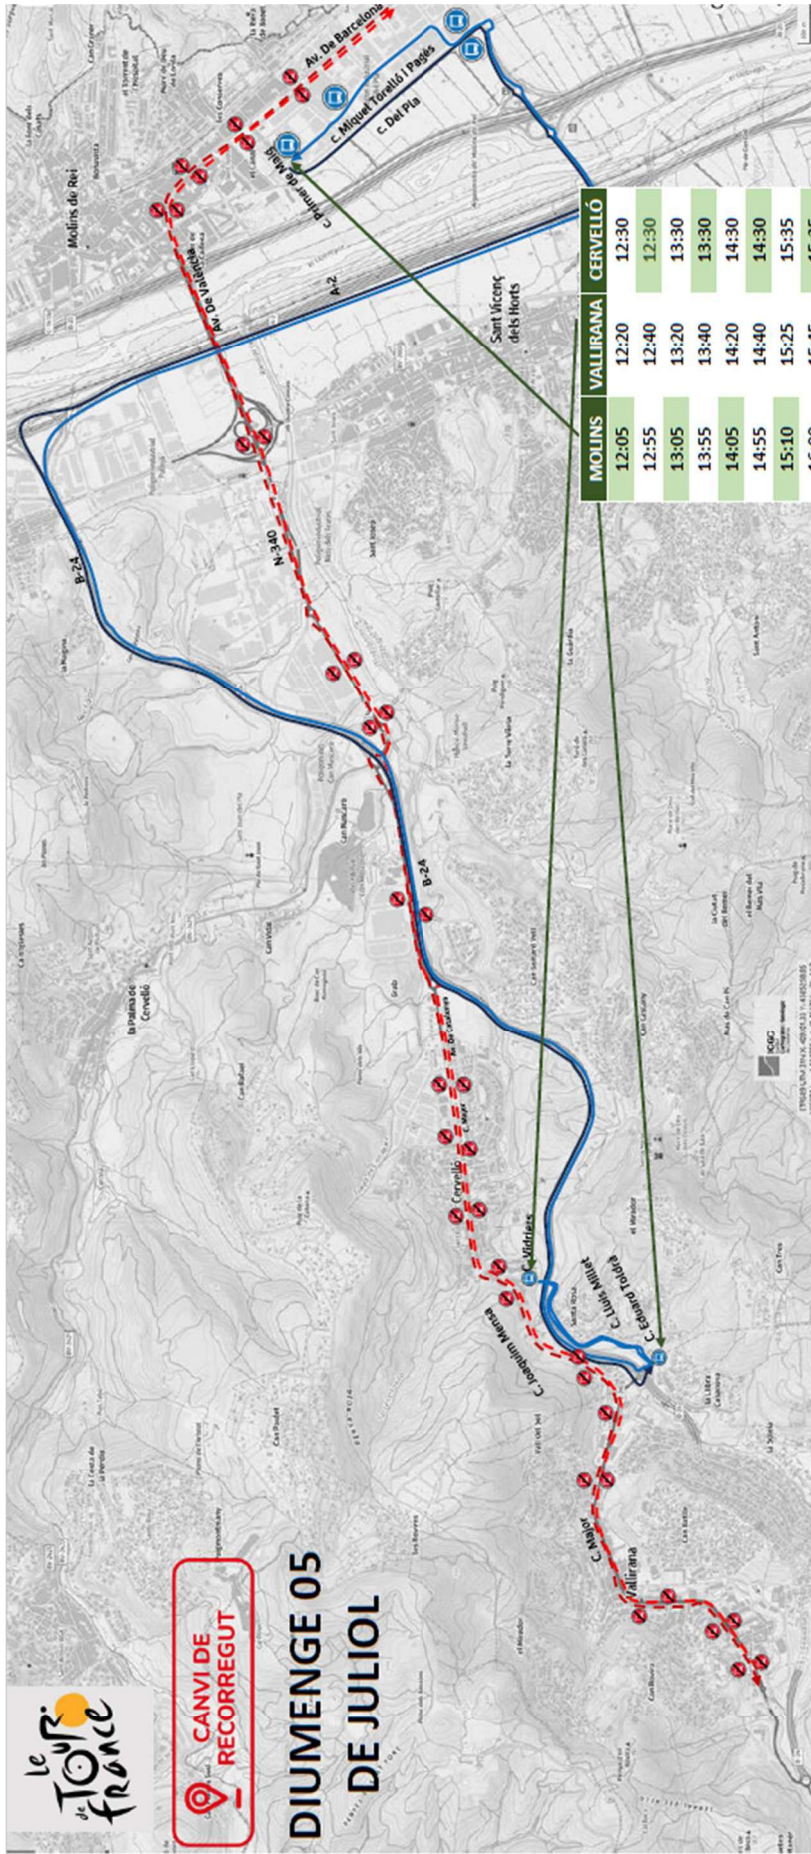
le TOUR de France

CANVI DE RECORREGUT

DIUMENGE 05 DE JULIOL

| MOLINS | VALLIRANA | CERVELLÓ |
|---|---|---|
| 12:05 | 12:20 | 12:30 |
| 12:55 | 12:40 | 12:30 |
| 13:05 | 13:20 | 13:30 |
| 13:55 | 13:40 | 13:30 |
| 14:05 | 14:20 | 14:30 |
| 14:55 | 14:40 | 14:30 |
| 15:10 | 15:25 | 15:35 |
| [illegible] | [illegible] | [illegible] |

Molins de Rei

Av. De Barcelona

c. Miquel Torelló i Pagès

C. Del Pla

C. Primer de Maig

Av. De València

A-2

Sant Vicenç dels Horts

B-24

N-340

B-24

Cervelló

C. Vidriers

C. Joaquim Mensa

C. Lluís Millet

C. Eduard Toldrà

C. Major

Vallirana

La Palma de Cervelló